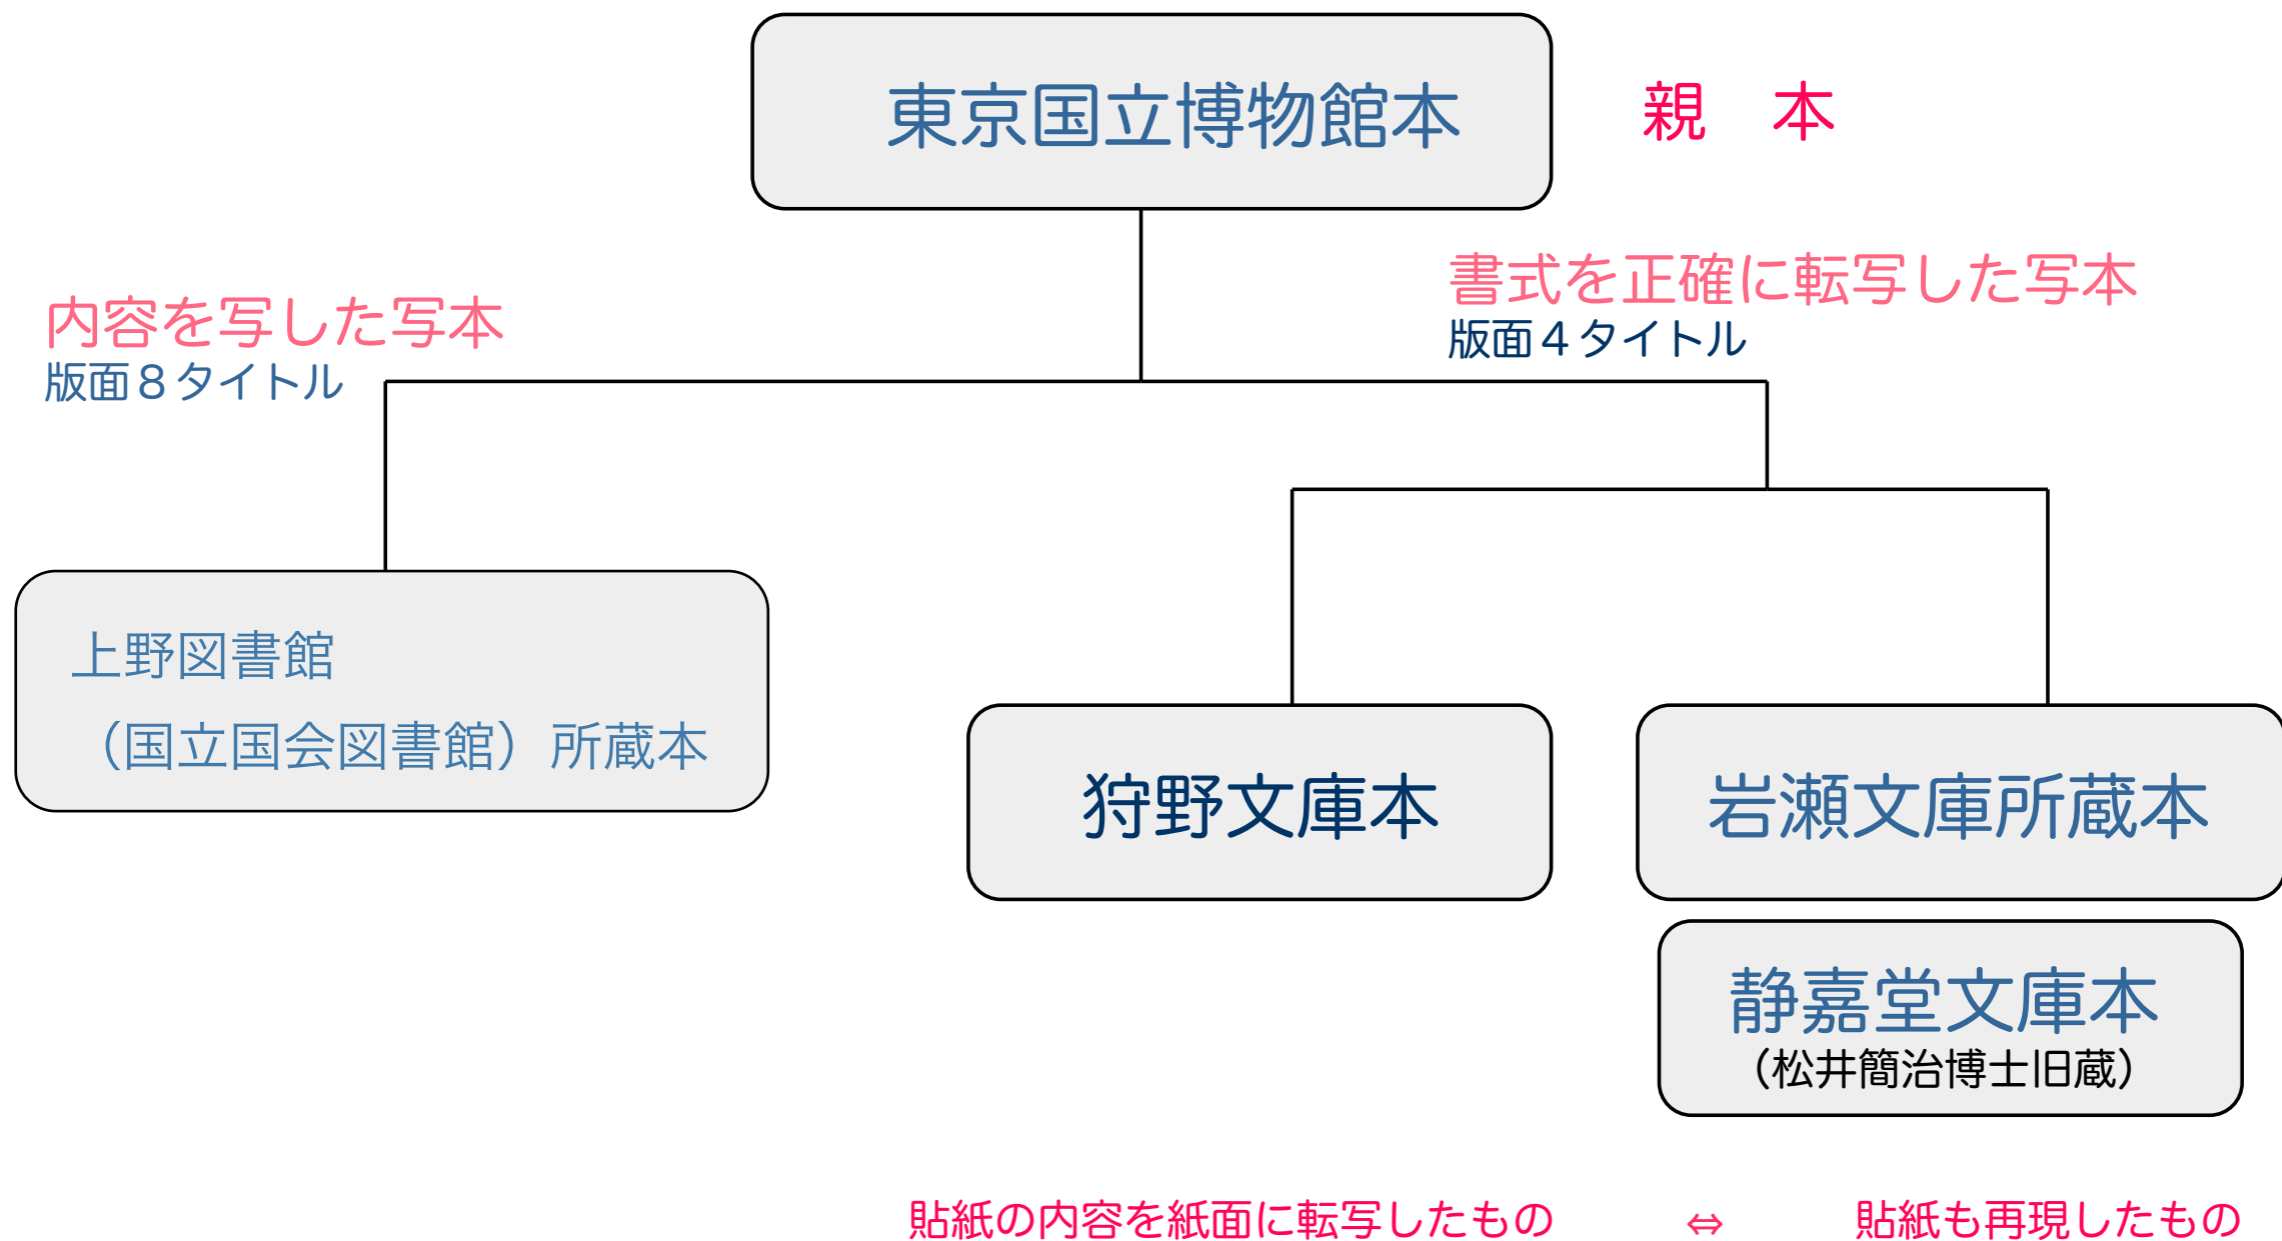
東京国立博物館本

親　本

内容を写した写本
版面８タイトル

書式を正確に転写した写本
版面４タイトル

上野図書館
（国立国会図書館）所蔵本

狩野文庫本

岩瀬文庫所蔵本

静嘉堂文庫本
（松井簡治博士旧蔵）

貼紙の内容を紙面に転写したもの　⇔　貼紙も再現したもの